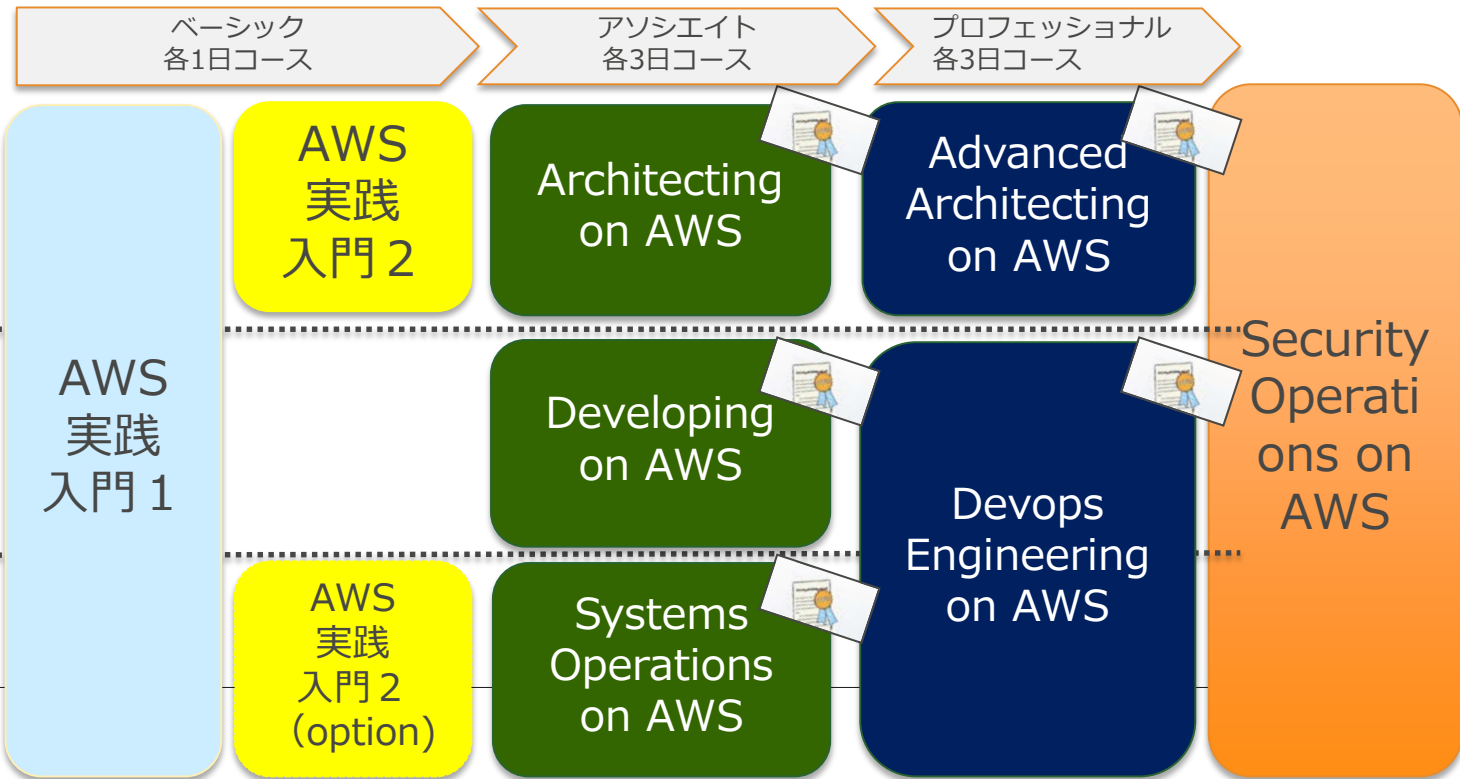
ベーシック
各1日コース

アソシエイト
各3日コース

プロフェッショナル
各3日コース

AWS
実践
入門1

AWS
実践
入門2

Architecting
on AWS

Advanced
Architecting
on AWS

Security
Operati
ons on
AWS

Developing
on AWS

Devops
Engineering
on AWS

AWS
実践
入門2
(option)

Systems
Operations
on AWS